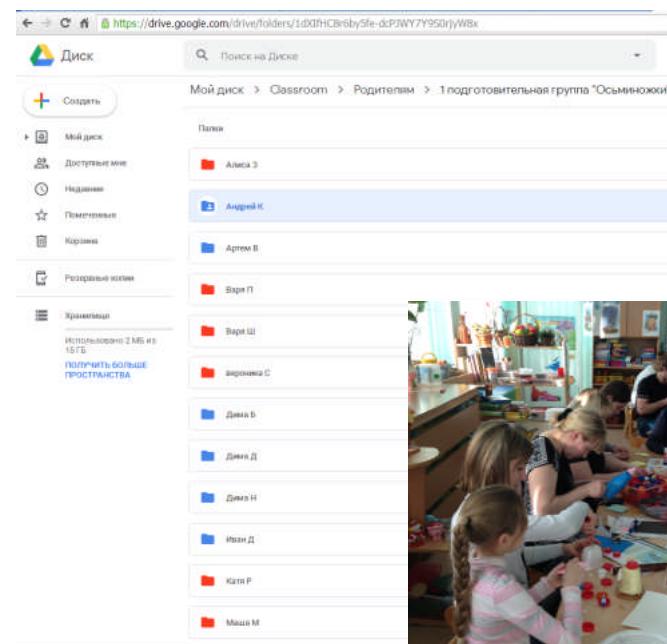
https://drive.google.com/drive/folders/1dXIfHCBr6by5fe-dcPJWY7Y950rjyW8x

Диск

Поиск на Диске

Создать

Мой диск

Доступные мне

Недавние

Помеченные

Корзина

Резервные копии

Хранилище

Использовано 2 МБ из 15 ГБ

ПОЛУЧИТЬ БОЛЬШЕ ПРОСТРАНСТВА

Мой диск > Classroom > Родителям > 1 подготовительная группа "Осьминожки

Папки

Алиса З

Андрей К

Артем В

Варя П

Варя Ш

вероника С

Дима Б

Дима Д

Дима Н

Иван Д

Катя Р

Маша М